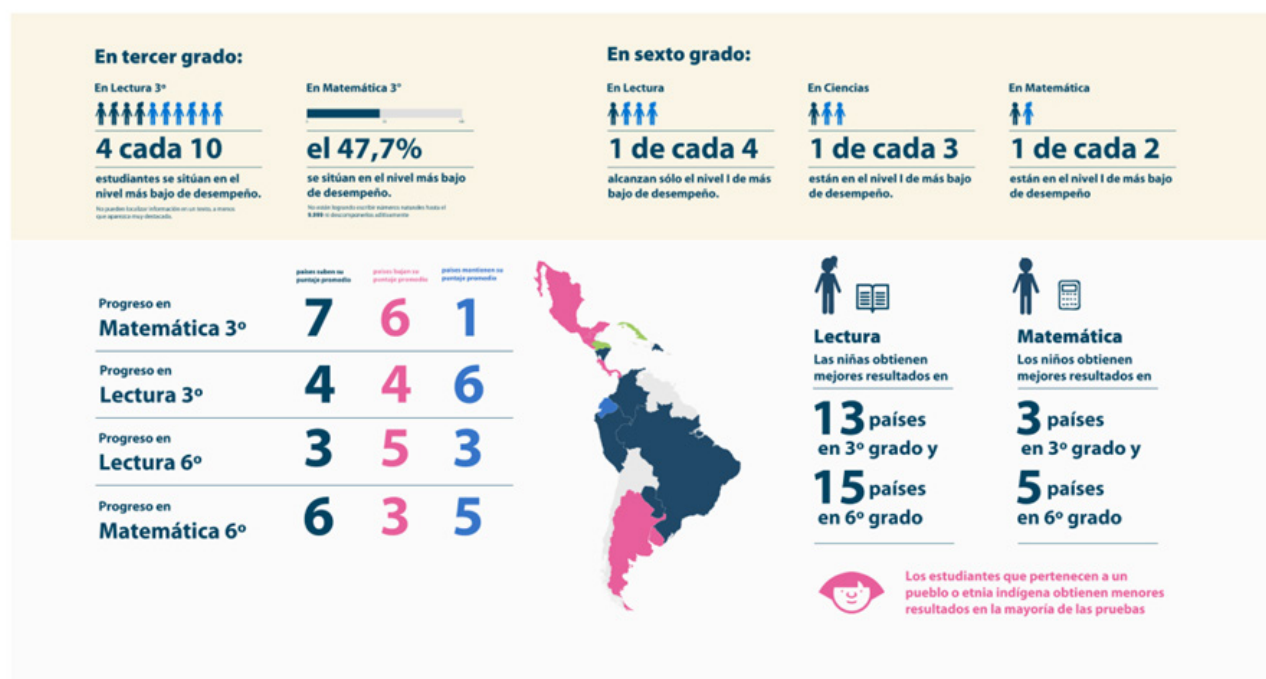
En tercer grado:

En Lectura 3°

4 cada 10

estudiantes se sitúan en el nivel más bajo de desempeño.

No pueden localizar información en un texto, a menos que aparezca muy destacada.

En Matemática 3°

el 47,7%

se sitúan en el nivel más bajo de desempeño.

No están logrando escribir números naturales hasta el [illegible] ni descomponerlos aditivamente

En sexto grado:

En Lectura

1 de cada 4

alcanzan sólo el nivel I de más bajo de desempeño.

En Ciencias

1 de cada 3

están en el nivel I de más bajo de desempeño.

En Matemática

1 de cada 2

están en el nivel I de más bajo de desempeño

| | países suben su puntaje promedio | países bajan su puntaje promedio | países mantienen su puntaje promedio |
|---|---|---|---|
| Progreso en Matemática 3º | 7 | 6 | 1 |
| Progreso en Lectura 3º | 4 | 4 | 6 |
| Progreso en Lectura 6º | 3 | 5 | 3 |
| Progreso en Matemática 6º | 6 | 3 | 5 |

Lectura
Las niñas obtienen mejores resultados en
13 países en 3º grado y
15 países en 6º grado

Matemática
Los niños obtienen mejores resultados en
3 países en 3º grado y
5 países en 6º grado

Los estudiantes que pertenecen a un pueblo o etnia indígena obtienen menores resultados en la mayoría de las pruebas